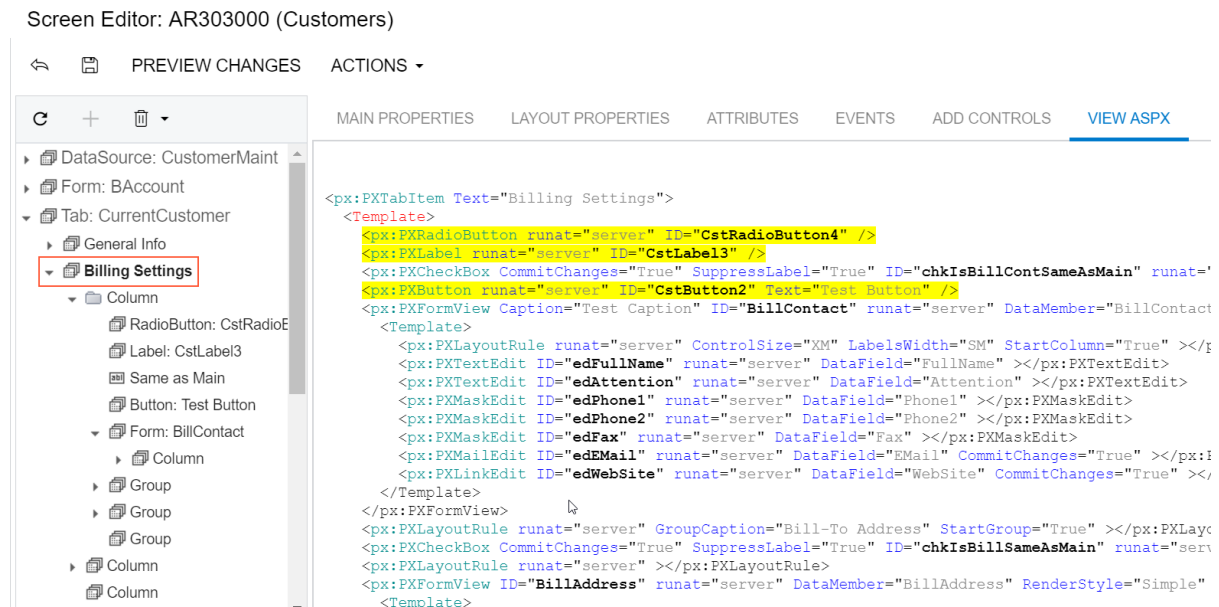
Screen Editor: AR303000 (Customers)

PREVIEW CHANGES ACTIONS

DataSource: CustomerMaint
Form: BAccount
Tab: CurrentCustomer
General Info
Billing Settings
Column
RadioButton: CstRadioB
Label: CstLabel3
Same as Main
Button: Test Button
Form: BillContact
Column
Group
Group
Group
Column
Column

MAIN PROPERTIES LAYOUT PROPERTIES ATTRIBUTES EVENTS ADD CONTROLS VIEW ASPX

<px:PXTabItem Text="Billing Settings">
<Template>
<px:PXRadioButton runat="server" ID="CstRadioButton4" />
<px:PXLabel runat="server" ID="CstLabel3" />
<px:PXCheckBox CommitChanges="True" SuppressLabel="True" ID="chkIsBillContSameAsMain" runat="
<px:PXButton runat="server" ID="CstButton2" Text="Test Button" />
<px:PXFormView Caption="Test Caption" ID="BillContact" runat="server" DataMember="BillContact
<Template>
<px:PXLayoutRule runat="server" ControlSize="XM" LabelsWidth="SM" StartColumn="True" ></px
<px:PXTextEdit ID="edFullName" runat="server" DataField="FullName" ></px:PXTextEdit>
<px:PXTextEdit ID="edAttention" runat="server" DataField="Attention" ></px:PXTextEdit>
<px:PXMaskEdit ID="edPhone1" runat="server" DataField="Phone1" ></px:PXMaskEdit>
<px:PXMaskEdit ID="edPhone2" runat="server" DataField="Phone2" ></px:PXMaskEdit>
<px:PXMaskEdit ID="edFax" runat="server" DataField="Fax" ></px:PXMaskEdit>
<px:PXMailEdit ID="edEMail" runat="server" DataField="EMail" CommitChanges="True" ></px:P
<px:PXLinkEdit ID="edWebSite" runat="server" DataField="WebSite" CommitChanges="True" ></
</Template>
</px:PXFormView>
<px:PXLayoutRule runat="server" GroupCaption="Bill-To Address" StartGroup="True" ></px:PXLayo
<px:PXCheckBox CommitChanges="True" SuppressLabel="True" ID="chkIsBillSameAsMain" runat="serv
<px:PXLayoutRule runat="server" ></px:PXLayoutRule>
<px:PXFormView ID="BillAddress" runat="server" DataMember="BillAddress" RenderStyle="Simple"
<Template>